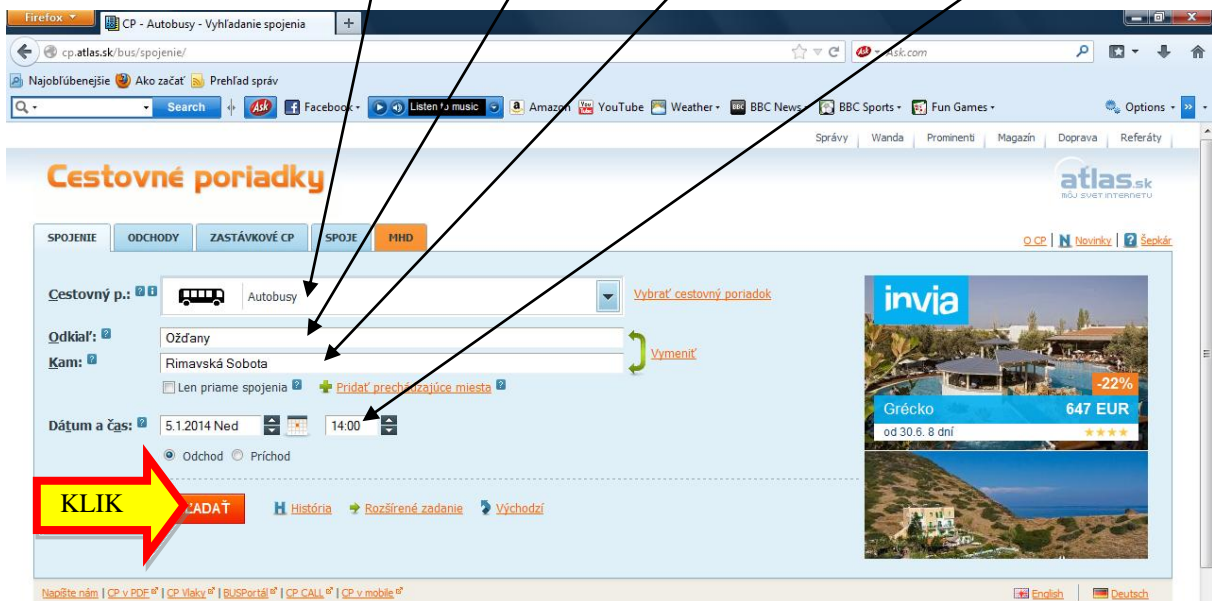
Firefox
CP - Autobusy - Vyhľadanie spojenia
cp.atlas.sk/bus/spojenie/
Ask.com
Najobľúbenejšie Ako začať Prehľad správ
Search
Facebook
Listen to music
Amazon YouTube Weather BBC News BBC Sports Fun Games
Options

Správy | Wanda | Prominenti | Magazín | Doprava | Referáty

Cestovné poriadky

atlas.sk
MÔJ SVET INTERNETU

SPOJENIE | ODCHODY | ZASTÁVKOVÉ CP | SPOJE | MHD

O CP | Novinky | Šepkár

Cestovný p.: Autobusy
Vybrať cestovný poriadok

Odkiaľ: Ožďany
Kam: Rimavská Sobota
Vymeniť
Len priame spojenia
Pridať prechádzajúce miesta

Dátum a čas: 5.1.2014 Ned 14:00
Odchod Príchod

KLIK
ZADAŤ
História
Rozšírené zadanie
Východzí

invia
-22%
Grécko 647 EUR
od 30.6. 8 dní ★★★★

Napíšte nám | CP v PDF | CP Vlaky | BUSPortál | CP CALL | CP v mobile
English | Deutsch